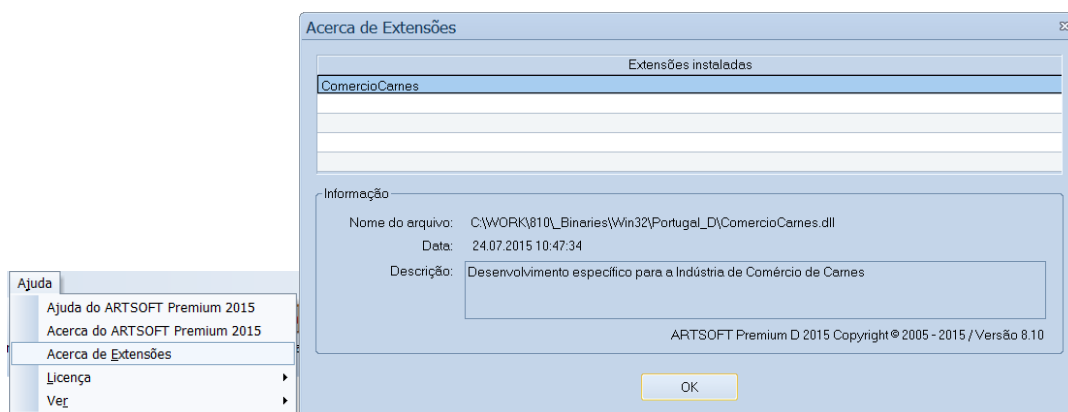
Acerca de Extensões

Extensões instaladas

ComercioCarnes

Informação

Nome do arquivo: C:\WORK\810\_Binaries\Win32\Portugal_D\ComercioCarnes.dll

Data: 24.07.2015 10:47:34

Descrição: Desenvolvimento específico para a Indústria de Comércio de Carnes

ARTSOFT Premium D 2015 Copyright © 2005 - 2015 / Versão 8.10

OK

Ajuda

Ajuda do ARTSOFT Premium 2015

Acerca do ARTSOFT Premium 2015

Acerca de Extensões

Licença

Ver